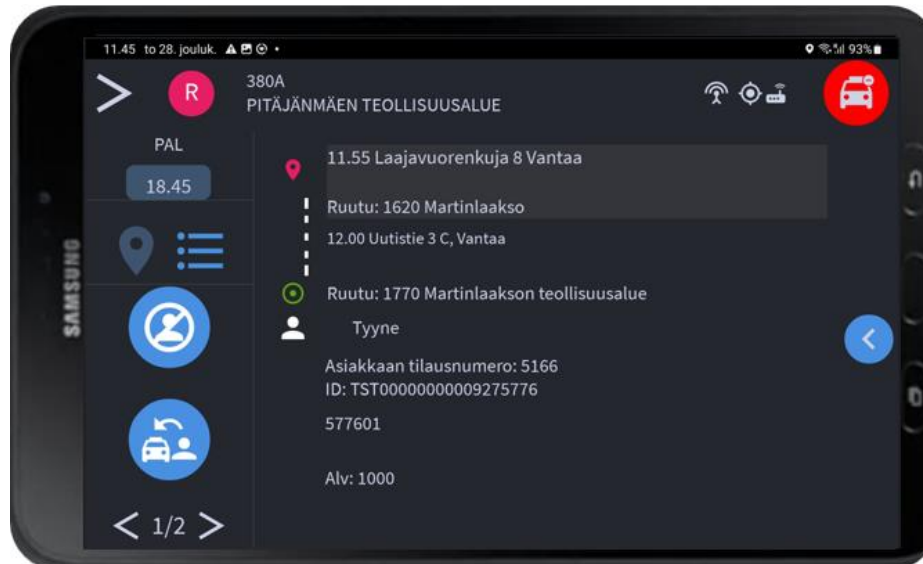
11.45 to 28. jouluk. ▲ •

93%

R

380A
PITÄJÄNMÄEN TEOLLISUUSALUE

PAL

18.45

11.55 Laajavuorenkuja 8 Vantaa

Ruutu: 1620 Martinlaakso

12.00 Uutistie 3 C, Vantaa

Ruutu: 1770 Martinlaakson teollisuusalue

Tyyne

Asiakkaan tilausnumero: 5166
ID: TST00000000009275776

577601

Alv: 1000

1/2

SAMSUNG